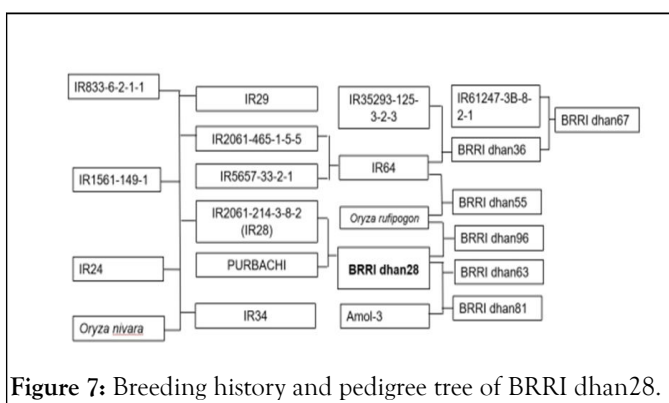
IR833-6-2-1-1

IR1561-149-1

IR24

Oryza nivara

IR29

IR2061-465-1-5-5

IR5657-33-2-1

IR2061-214-3-8-2 (IR28)

PURBACHI

IR34

IR35293-125-3-2-3

IR64

Oryza rufipogon

BRRI dhan28

Amol-3

IR61247-3B-8-2-1

BRRI dhan36

BRRI dhan55

BRRI dhan96

BRRI dhan63

BRRI dhan81

BRRI dhan67

Figure 7: Breeding history and pedigree tree of BRRI dhan28.